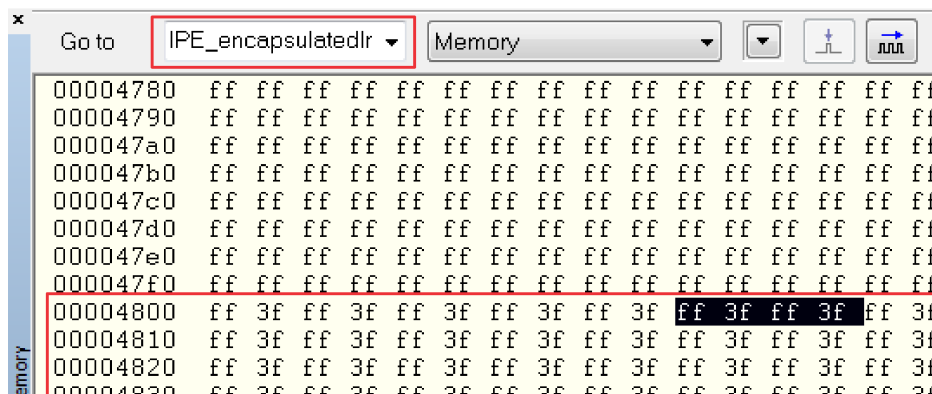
×
Go to IPE_encapsulatedlr Memory

emory

| | | | | | | | | | | | | | | | | |
|---|---|---|---|---|---|---|---|---|---|---|---|---|---|---|---|---|
| 00004780 | ff | ff | ff | ff | ff | ff | ff | ff | ff | ff | ff | ff | ff | ff | ff | f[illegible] |
| 00004790 | ff | ff | ff | ff | ff | ff | ff | ff | ff | ff | ff | ff | ff | ff | ff | f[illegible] |
| 000047a0 | ff | ff | ff | ff | ff | ff | ff | ff | ff | ff | ff | ff | ff | ff | ff | f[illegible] |
| 000047b0 | ff | ff | ff | ff | ff | ff | ff | ff | ff | ff | ff | ff | ff | ff | ff | f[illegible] |
| 000047c0 | ff | ff | ff | ff | ff | ff | ff | ff | ff | ff | ff | ff | ff | ff | ff | f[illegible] |
| 000047d0 | ff | ff | ff | ff | ff | ff | ff | ff | ff | ff | ff | ff | ff | ff | ff | f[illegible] |
| 000047e0 | ff | ff | ff | ff | ff | ff | ff | ff | ff | ff | ff | ff | ff | ff | ff | f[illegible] |
| 000047f0 | ff | ff | ff | ff | ff | ff | ff | ff | ff | ff | ff | ff | ff | ff | ff | f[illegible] |
| 00004800 | ff | 3f | ff | 3f | ff | 3f | ff | 3f | ff | 3f | ff | 3f | ff | 3f | ff | 3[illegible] |
| 00004810 | ff | 3f | ff | 3f | ff | 3f | ff | 3f | ff | 3f | ff | 3f | ff | 3f | ff | 3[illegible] |
| 00004820 | ff | 3f | ff | 3f | ff | 3f | ff | 3f | ff | 3f | ff | 3f | ff | 3f | ff | 3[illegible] |